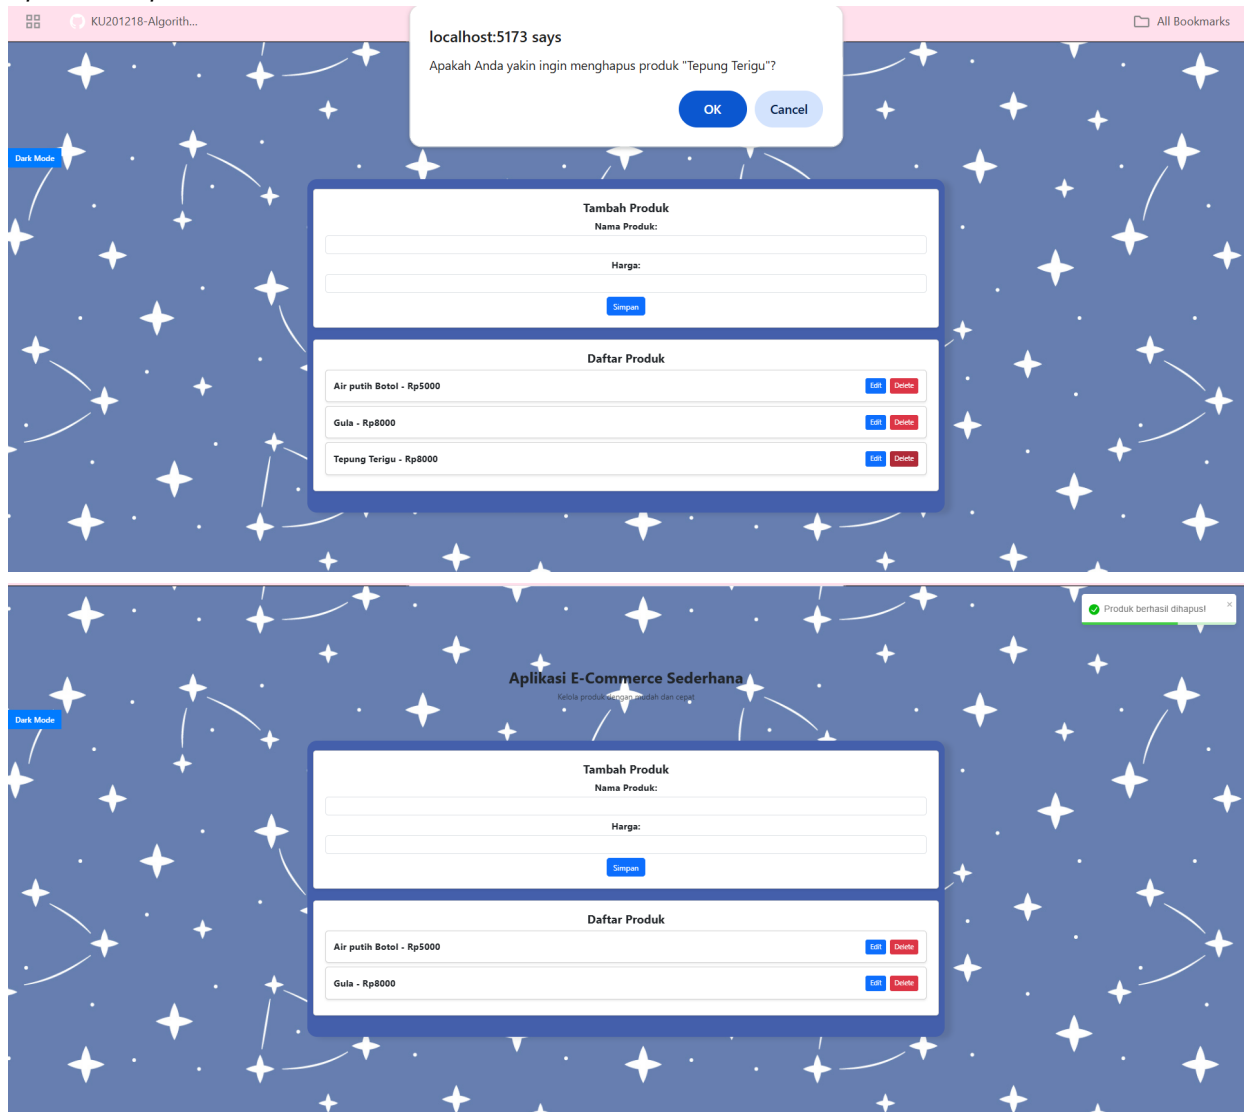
KU201218-Algorith...

All Bookmarks

localhost:5173 says

Apakah Anda yakin ingin menghapus produk "Tepung Terigu"?

OK

Cancel

Dark Mode

Tambah Produk

Nama Produk:

Harga:

Simpan

Daftar Produk

Air putih Botol - Rp5000 Edit Delete

Gula - Rp8000 Edit Delete

Tepung Terigu - Rp8000 Edit Delete

Produk berhasil dihapus! ×

Aplikasi E-Commerce Sederhana

Kelola produk dengan mudah dan cepat

Dark Mode

Tambah Produk

Nama Produk:

Harga:

Simpan

Daftar Produk

Air putih Botol - Rp5000 Edit Delete

Gula - Rp8000 Edit Delete